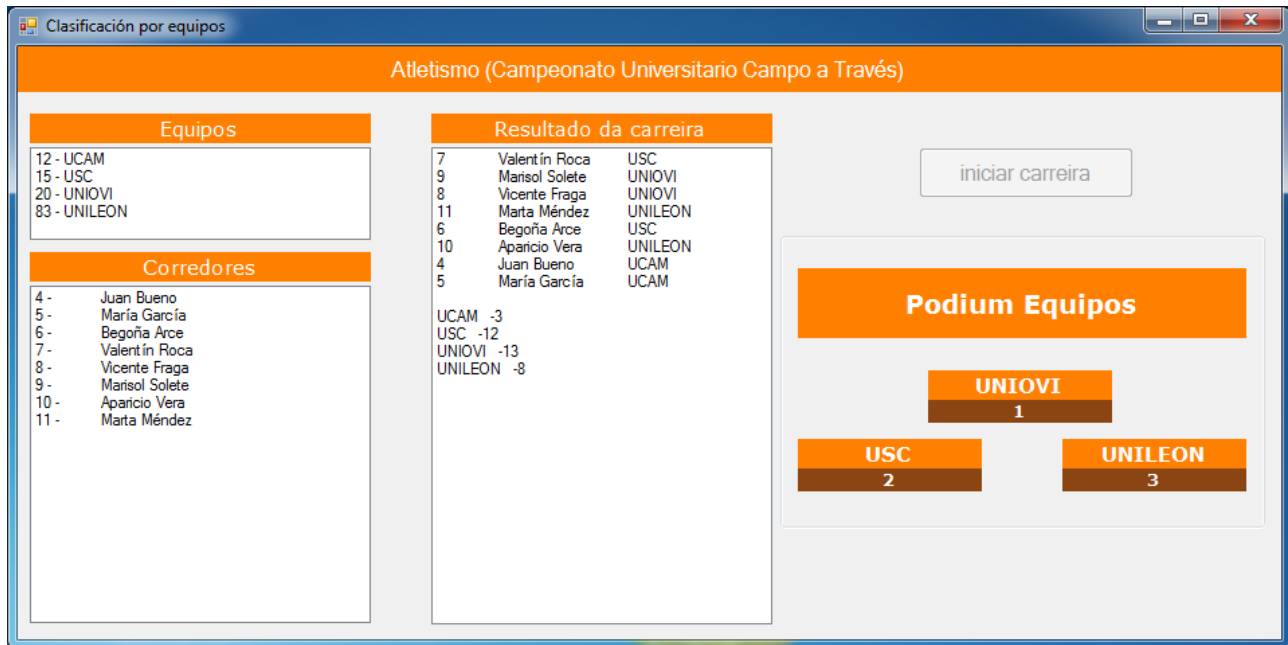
Clasificación por equipos

Atletismo (Campeonato Universitario Campo a Través)

Equipos

12 - UCAM
15 - USC
20 - UNIOVI
83 - UNILEON

Corredores

4 - Juan Bueno
5 - María García
6 - Begoña Arce
7 - Valentín Roca
8 - Vicente Fraga
9 - Marisol Solete
10 - Aparicio Vera
11 - Marta Méndez

Resultado da carreira

| | | |
|---|---|---|
| 7 | Valentín Roca | USC |
| 9 | Marisol Solete | UNIOVI |
| 8 | Vicente Fraga | UNIOVI |
| 11 | Marta Méndez | UNILEON |
| 6 | Begoña Arce | USC |
| 10 | Aparicio Vera | UNILEON |
| 4 | Juan Bueno | UCAM |
| 5 | María García | UCAM |

UCAM -3
USC -12
UNIOVI -13
UNILEON -8

iniciar carreira

Podium Equipos

UNIOVI
1

USC
2

UNILEON
3